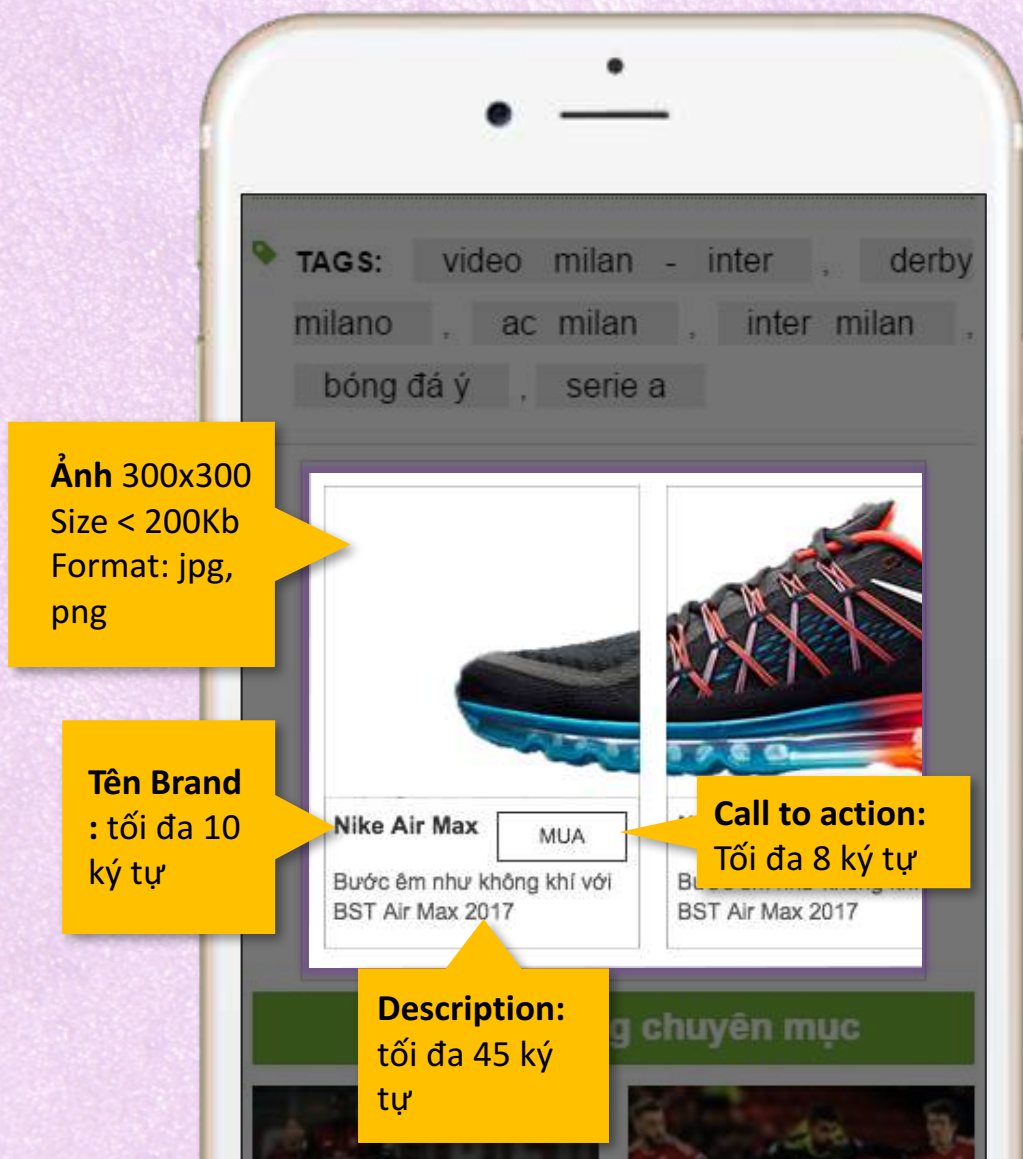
TAGS: video milan - inter , derby milano , ac milan , inter milan , bóng đá ý , serie a

**Ảnh** 300x300
Size < 200Kb
Format: jpg, png

**Tên Brand :** tối đa 10 ký tự

Nike Air Max
MUA
Bước êm như không khí với BST Air Max 2017

**Call to action:**
Tối đa 8 ký tự

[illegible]
BST Air Max 2017

**Description:**
tối đa 45 ký tự

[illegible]g chuyên mục